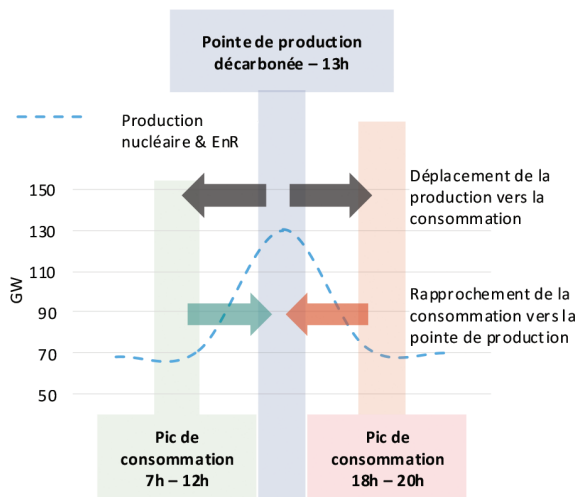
Pointe de production décarbonée – 13h

Production nucléaire & EnR

Déplacement de la production vers la consommation

Rapprochement de la consommation vers la pointe de production

150
130
110
90
70
50

GW

Pic de consommation 7h – 12h

Pic de consommation 18h – 20h